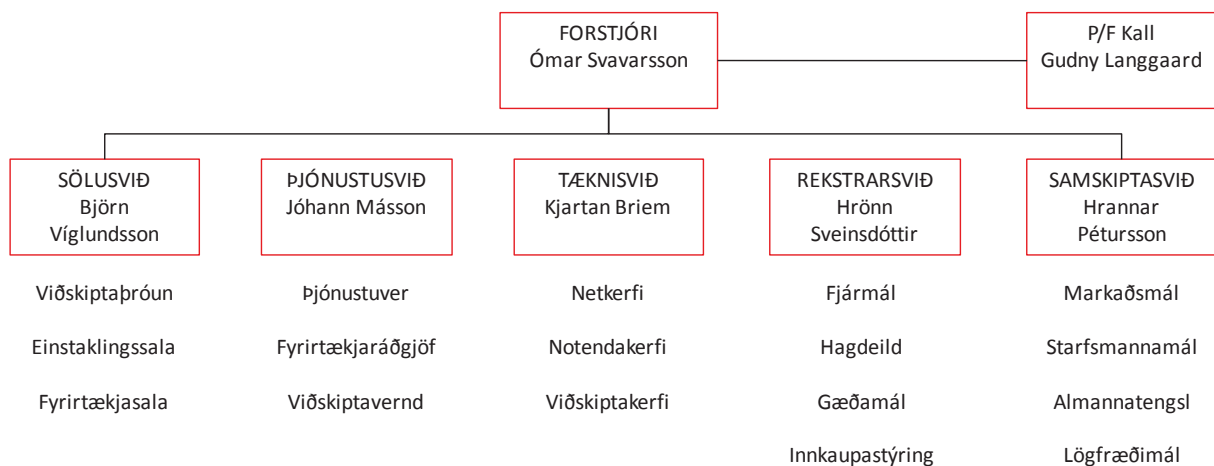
FORSTJÓRI
Ómar Svavarsson

P/F Kall
Gudny Langgaard

SÖLUSVIÐ
Björn Víglundsson

Viðskiptaþróun

Einstaklingssala

Fyrirtækjasala

ÞJÓNUSTUSVIÐ
Jóhann Másson

Þjónustuver

Fyrirtækjaráðgjöf

Viðskiptavernd

TÆKNISVIÐ
Kjartan Briem

Netkerfi

Notendakerfi

Viðskiptakerfi

REKSTRARSVIÐ
Hrönn Sveinsdóttir

Fjármál

Hagdeild

Gæðamál

Innkaupastýring

SAMSKIPTASVIÐ
Hrannar Pétursson

Markaðsmál

Starfsmannamál

Almannatengsl

Lögfræðimál